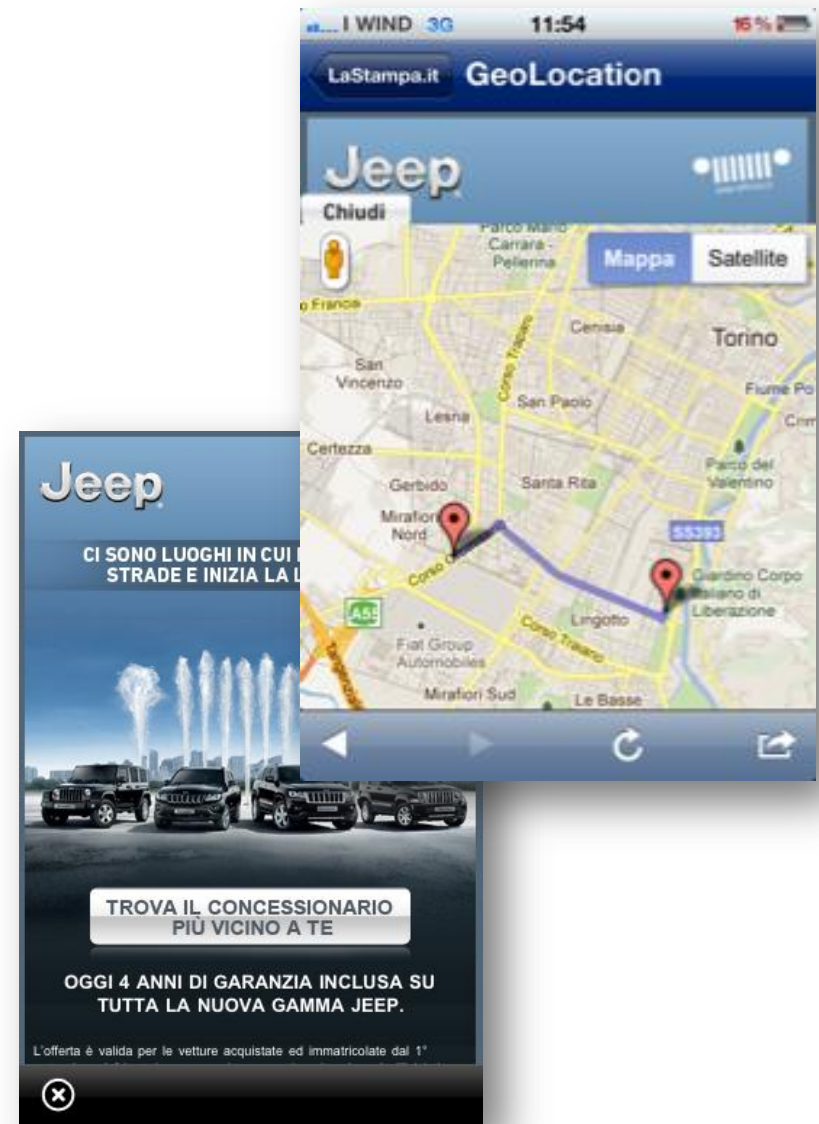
I WIND 3G 11:54 16 %

LaStampa.it GeoLocation

Jeep

Chiudi

Mappa Satellite

Parco Mario Carrara - Pellerina

Francia

Cenisia

Torino

San Vincenzo

Corso Trapani

San Paolo

Lesna

Fiume Po

Certezza

Parco del Valentino

Gerbido

Santa Rita

Mirafiori Nord

SS393

Corso

Giardino Corpo Italiano di Liberazione

A55

Lingotto

Corso Traiano

Fiat Group Automobiles

Mirafiori Sud

Le Basse

Jeep

CI SONO LUOGHI IN CUI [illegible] STRADE E INIZIA LA L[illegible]

TROVA IL CONCESSIONARIO PIÙ VICINO A TE

OGGI 4 ANNI DI GARANZIA INCLUSA SU TUTTA LA NUOVA GAMMA JEEP.

L'offerta è valida per le vetture acquistate ed immatricolate dal 1°